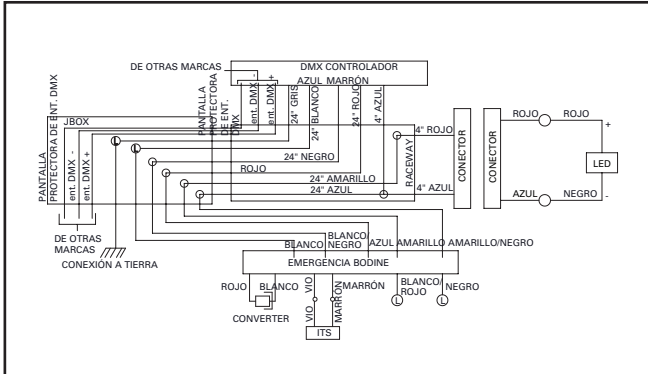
DE OTRAS MARCAS
DMX CONTROLADOR
- +
AZUL MARRÓN
ent. DMX
ent. DMX
PANTALLA PROTECTORA DE ENT. DMX
24" GRIS
24" BLANCO
24" ROJO
4" AZUL
PANTALLA PROTECTORA DE ENT. DMX
JBOX
ent. DMX -
ent. DMX +
4" ROJO
24" NEGRO
ROJO
24" AMARILLO
24" AZUL
RACEWAY
4" AZUL
CONECTOR
CONECTOR
ROJO
ROJO
+
LED
AZUL
NEGRO
-
DE OTRAS MARCAS
CONEXIÓN A TIERRA
BLANCO
BLANCO/ NEGRO
AZUL
AMARILLO
AMARILLO/NEGRO
EMERGENCIA BODINE
ROJO
BLANCO
VIO
VIO
MARRÓN
MARRÓN
BLANCO
ROJO
NEGRO
CONVERTER
ITS